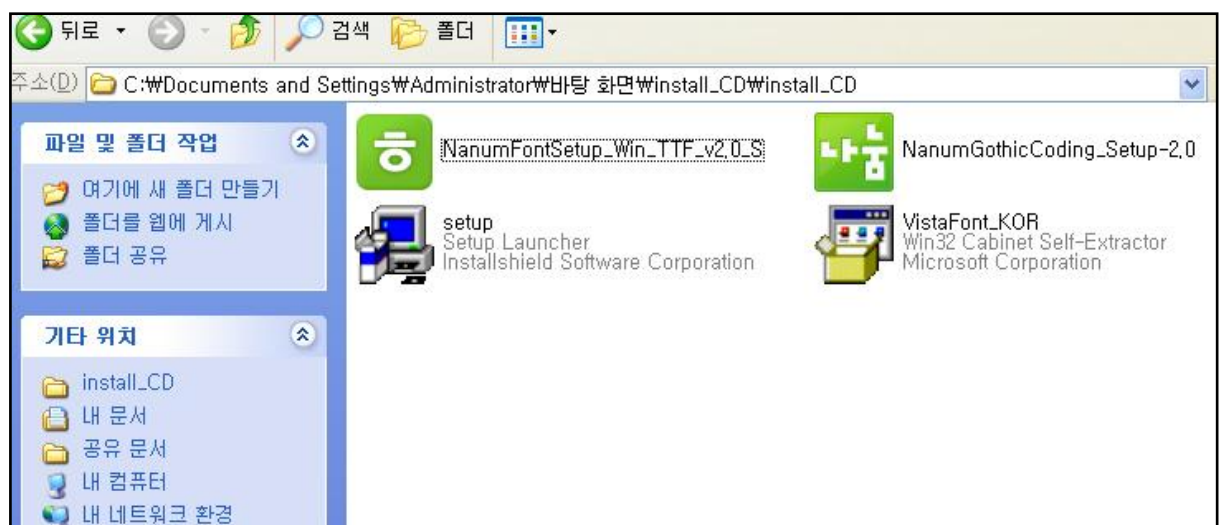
뒤로 · 검색 폴더

주소(D) C:₩Documents and Settings₩Administrator₩바탕 화면₩install_CD₩install_CD

파일 및 폴더 작업

여기에 새 폴더 만들기
폴더를 웹에 게시
폴더 공유

기타 위치

install_CD
내 문서
공유 문서
내 컴퓨터
내 네트워크 환경

ㅎ NanumFontSetup_Win_TTF_v2.0_S

나눔 NanumGothicCoding_Setup-2.0

setup
Setup Launcher
Installshield Software Corporation

VistaFont_KOR
Win32 Cabinet Self-Extractor
Microsoft Corporation